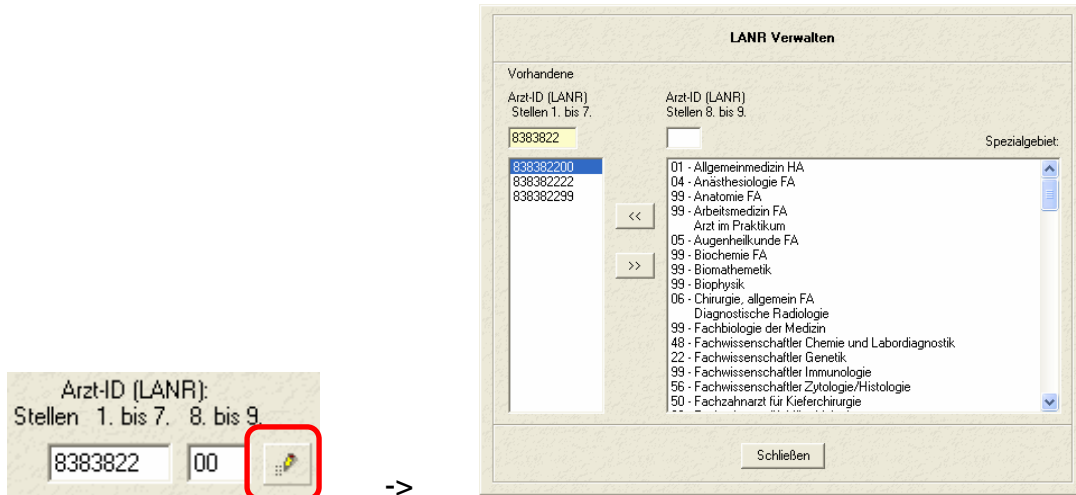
Arzt-ID (LANR):
Stellen 1. bis 7. 8. bis 9.

8383822 00

->

LANR Verwalten

Vorhandene

Arzt-ID (LANR)
Stellen 1. bis 7.

8383822

Arzt-ID (LANR)
Stellen 8. bis 9.

Spezialgebiet:

838382200
838382222
838382299

<<

>>

01 - Allgemeinmedizin HA
04 - Anästhesiologie FA
99 - Anatomie FA
99 - Arbeitsmedizin FA
Arzt im Praktikum
05 - Augenheilkunde FA
99 - Biochemie FA
99 - Biomathemetik
99 - Biophysik
06 - Chirurgie, allgemein FA
Diagnostische Radiologie
99 - Fachbiologie der Medizin
48 - Fachwissenschaftler Chemie und Labordiagnostik
22 - Fachwissenschaftler Genetik
99 - Fachwissenschaftler Immunologie
56 - Fachwissenschaftler Zytologie/Histologie
50 - Fachzahnarzt für Kieferchirurgie

Schließen